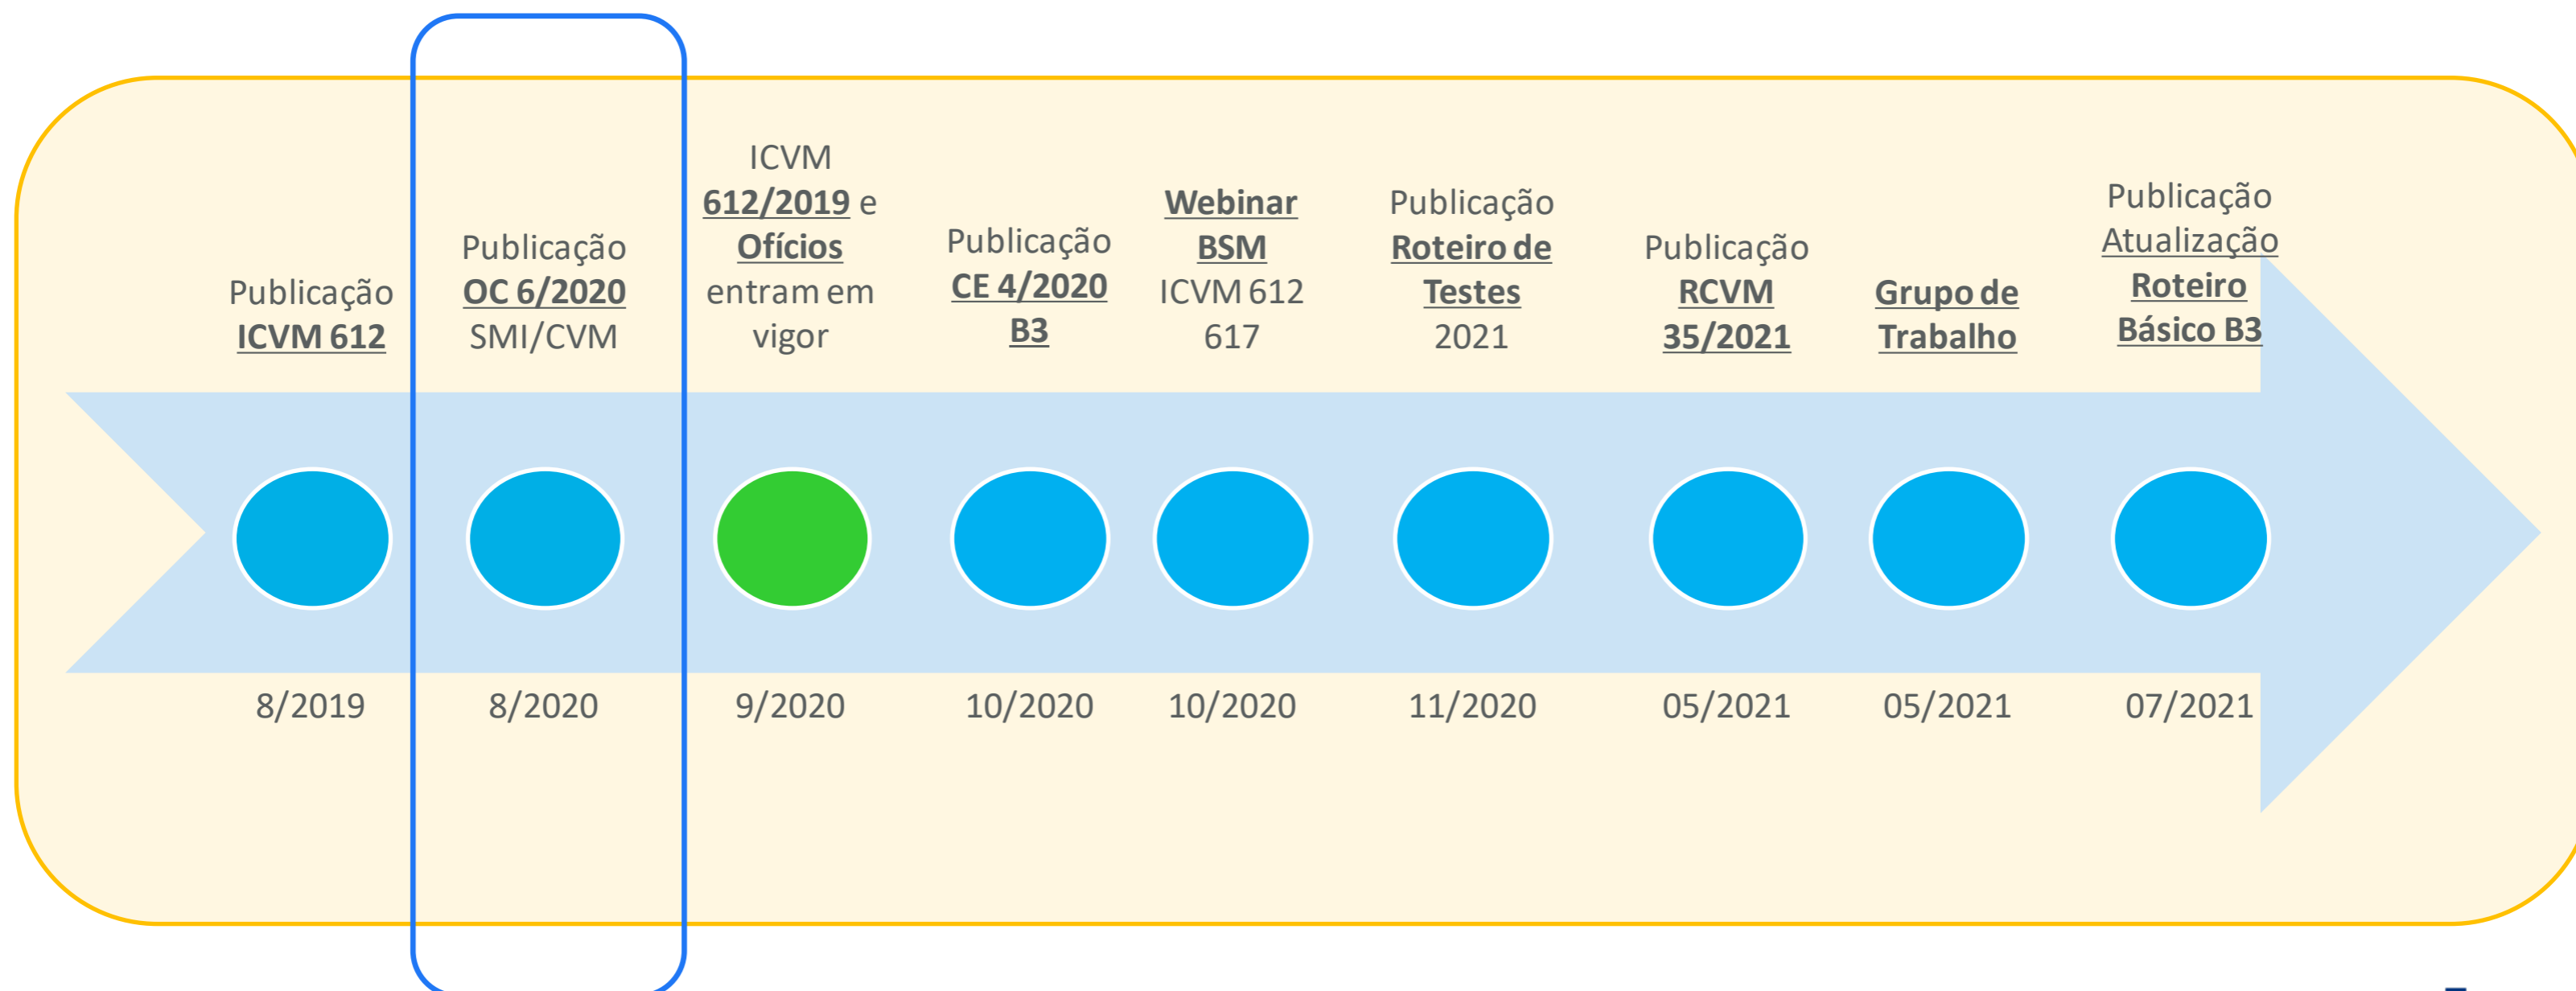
Publicação ICVM 612

8/2019

Publicação OC 6/2020 SMI/CVM

8/2020

ICVM 612/2019 e Ofícios entram em vigor

9/2020

Publicação CE 4/2020 B3

10/2020

Webinar BSM ICVM 612 617

10/2020

Publicação Roteiro de Testes 2021

11/2020

Publicação RCVM 35/2021

05/2021

Grupo de Trabalho

05/2021

Publicação Atualização Roteiro Básico B3

07/2021